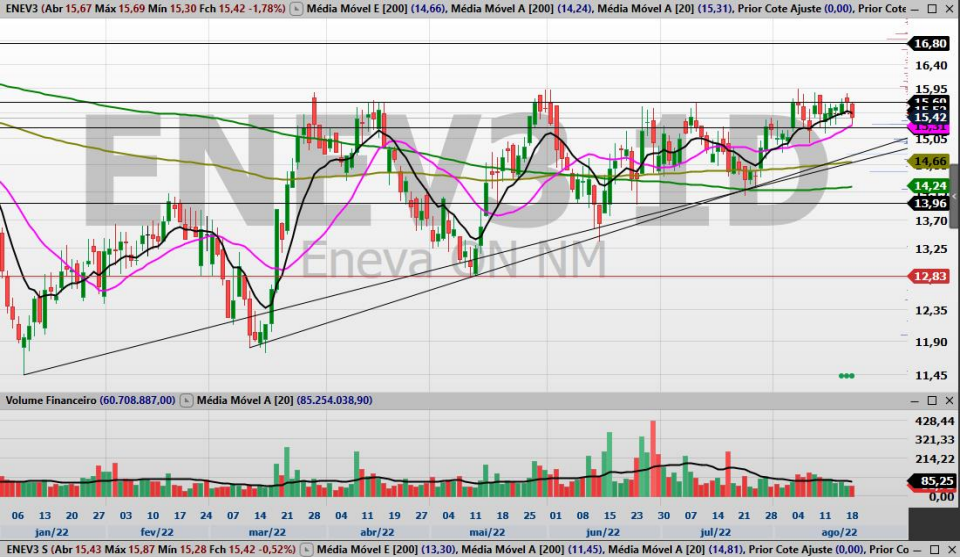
ENEV3 (Abr 15,67 Máx 15,69 Mín 15,30 Fch 15,42 -1,78%) Média Móvel E [200] (14,66), Média Móvel A [200] (14,24), Média Móvel A [20] (15,31), Prior Cote Ajuste (0,00), Prior Cote

ENEV3 1D

Eneva ON NM

16,80
16,40
15,95
15,69
15,52
15,42
15,31
15,05
14,66
14,24
13,96
13,70
13,25
12,83
12,35
11,90
11,45

Volume Financeiro (60.708.887,00) Média Móvel A [20] (85.254.038,90)

428,44
321,33
214,22
85,25
0,00

06 13 20 27 03 10 17 24 07 14 21 28 04 11 19 27 04 11 18 25 01 08 15 23 30 07 14 21 28 04 11 18
jan/22 fev/22 mar/22 abr/22 mai/22 jun/22 jul/22 ago/22

ENEV3 S (Abr 15,43 Máx 15,87 Mín 15,28 Fch 15,42 -0,52%) Média Móvel E [200] (13,30), Média Móvel A [200] (11,45), Média Móvel A [20] (14,81), Prior Cote Ajuste (0,00), Prior Cote